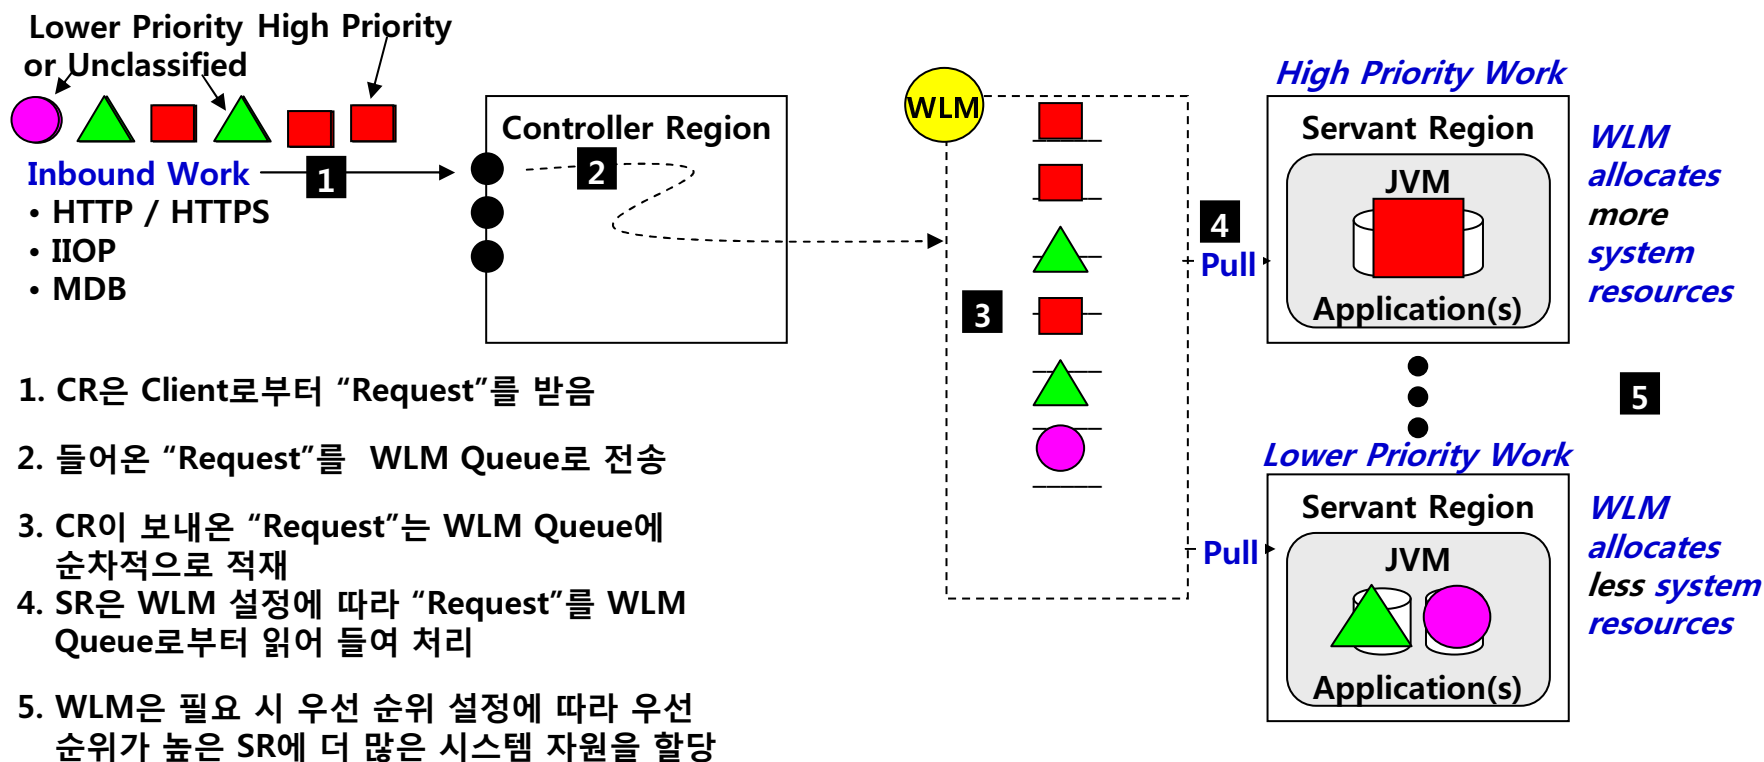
Lower Priority or Unclassified

High Priority

Inbound Work

1

• HTTP / HTTPS
• IIOP
• MDB

Controller Region

2

WLM

3

4

Pull

High Priority Work

Servant Region

JVM

Application(s)

WLM allocates more system resources

5

Lower Priority Work

Pull

Servant Region

JVM

Application(s)

WLM allocates less system resources

1. CR은 Client로부터 “Request”를 받음

2. 들어온 “Request”를 WLM Queue로 전송

3. CR이 보내온 “Request”는 WLM Queue에 순차적으로 적재

4. SR은 WLM 설정에 따라 “Request”를 WLM Queue로부터 읽어 들여 처리

5. WLM은 필요 시 우선 순위 설정에 따라 우선 순위가 높은 SR에 더 많은 시스템 자원을 할당